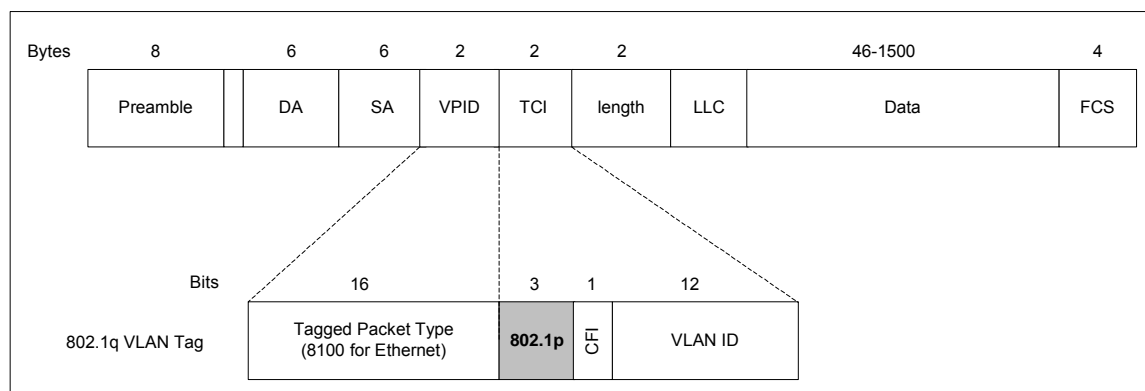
Bytes 8 6 6 2 2 2 46-1500 4

| Preamble | | DA | SA | VPID | TCI | length | LLC | Data | FCS |
|---|---|---|---|---|---|---|---|---|---|

Bits 16 3 1 12

802.1q VLAN Tag

| Tagged Packet Type (8100 for Ethernet) | 802.1p | CFI | VLAN ID |
|---|---|---|---|